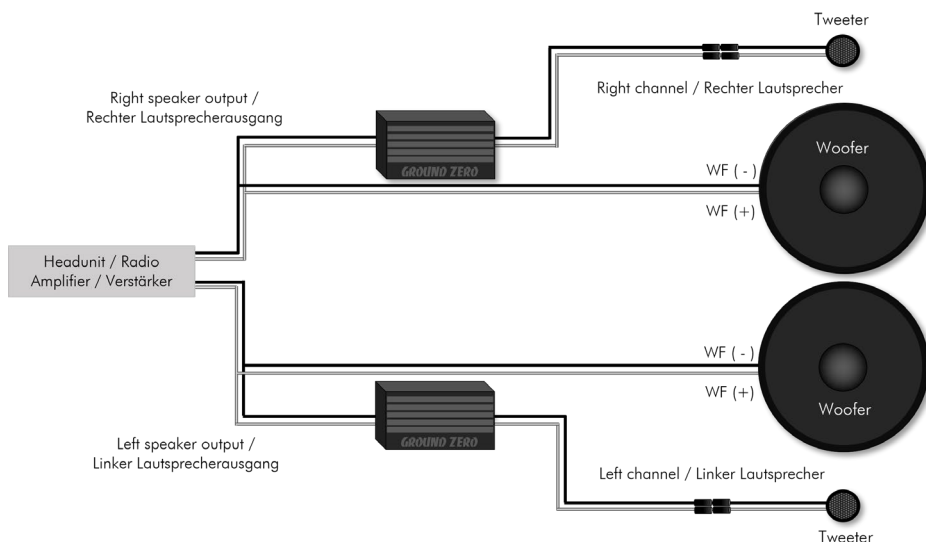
Tweeter

Right speaker output / Rechter Lautsprecherausgang

GROUND ZERO

Right channel / Rechter Lautsprecher

Woofer

WF ( - )

WF (+)

Headunit / Radio
Amplifier / Verstärker

WF ( - )

WF (+)

Woofer

GROUND ZERO

Left speaker output / Linker Lautsprecherausgang

Left channel / Linker Lautsprecher

Tweeter